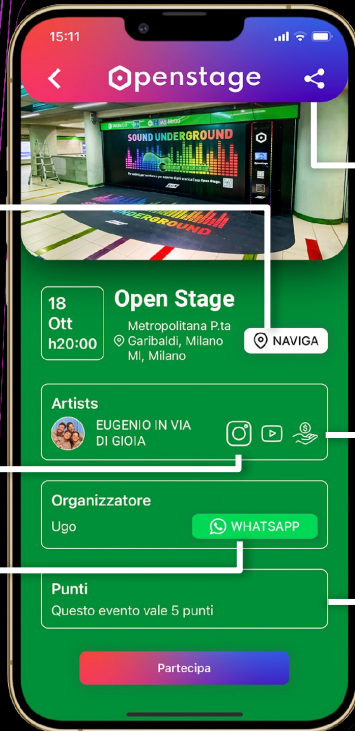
15:11

openstage

SOUND UNDERGROUND

UNDERGROUND

18 Ott h20:00

Open Stage

Metropolitana P.ta Garibaldi, Milano MI, Milano

NAVIGA

Artists

EUGENIO IN VIA DI GIOIA

Organizzatore

Ugo

WHATSAPP

Punti

Questo evento vale 5 punti

Partecipa